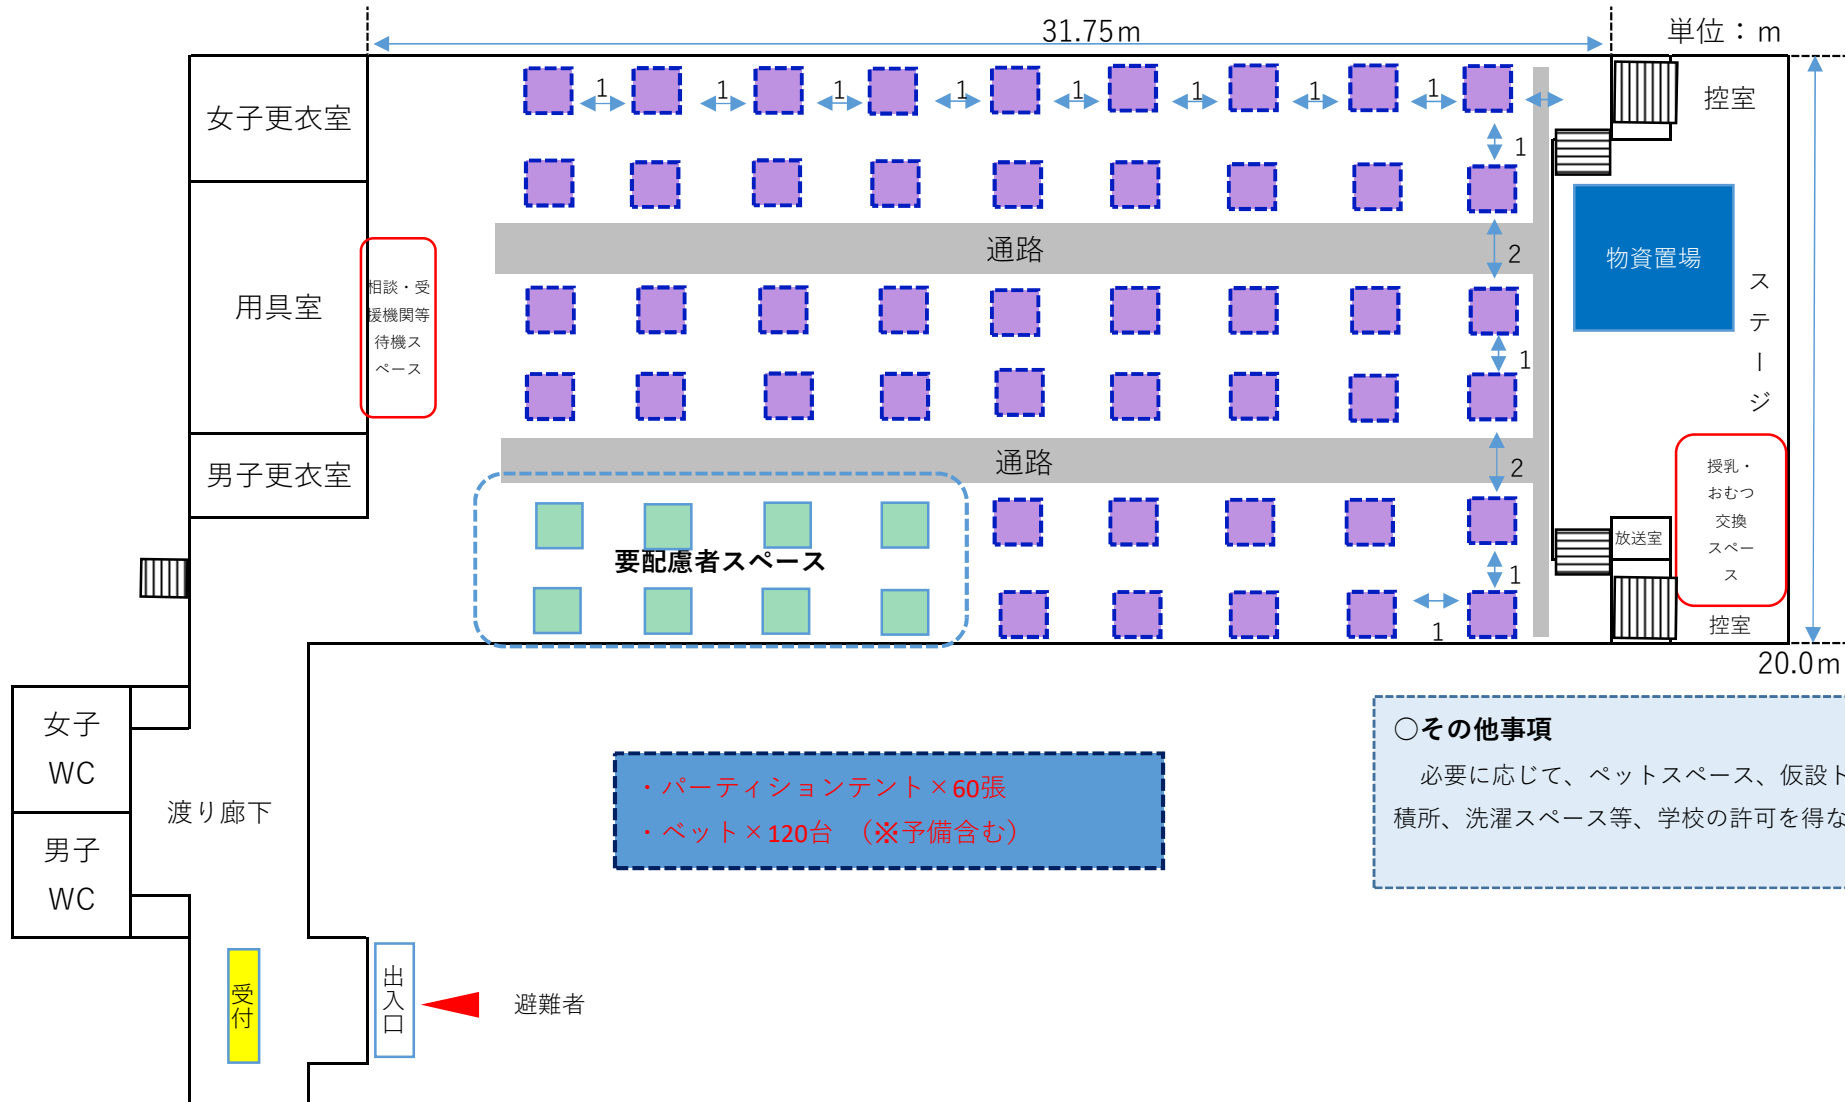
31.75m

単位：m

女子更衣室

用具室

男子更衣室

相談・受援機関等待機スペース

1 1 1 1 1 1 1 1

1

通路

2

1

通路

2

要配慮者スペース

1

1

控室

物資置場

ステージ

授乳・おむつ交換スペース

放送室

控室

20.0m

女子WC

男子WC

渡り廊下

受付

出入口

避難者

・パーティションテント×60張
・ベット×120台 （※予備含む）

○その他事項
必要に応じて、ペットスペース、仮設ト
積所、洗濯スペース等、学校の許可を得な